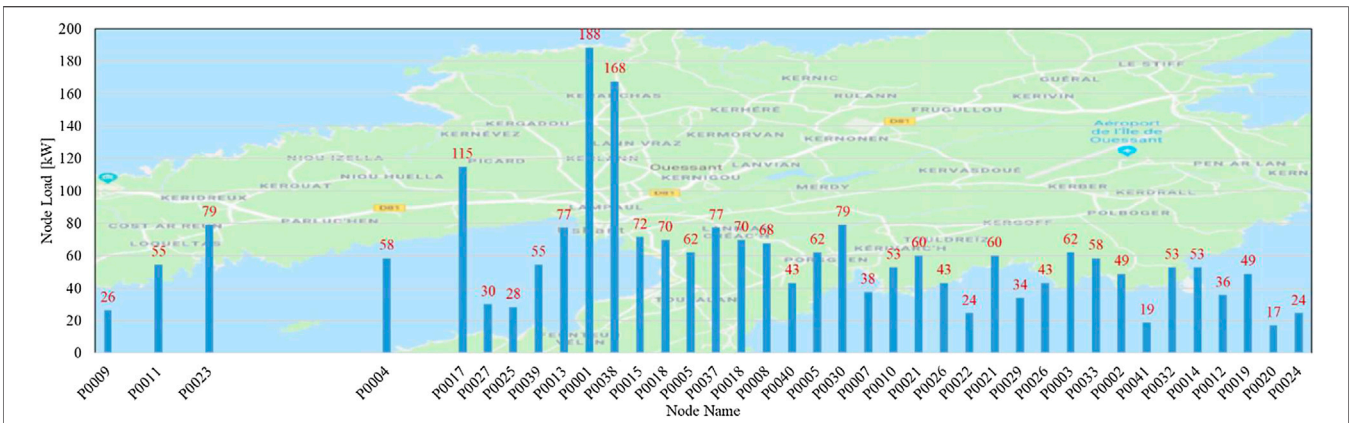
Node Load [kW]

200
180
160
140
120
100
80
60
40
20
0

26 55 79 58 115 30 28 55 77 188 168 72 70 62 77 70 68 43 62 79 38 53 60 43 24 60 34 43 62 58 49 19 53 53 36 49 17 24

P0009 P0011 P0023 P0004 P0017 P0027 P0025 P0039 P0013 P0001 P0038 P0015 P0018 P0005 P0037 P0018 P0008 P0040 P0005 P0030 P0007 P0010 P0021 P0026 P0022 P0021 P0029 P0026 P0003 P0033 P0002 P0041 P0032 P0014 P0012 P0019 P0020 P0024

Node Name

KERNIC RULANN LE STIFF GUÉRAL KERHÉRÉ FRUGULLOU KERIVIN KERGADDOU KERNÉVEZ KERMORVAN KERNONEN D81 Aéroport de l'Ile de Ouessant NIOU IZELLA PICARD LANVIAN Ouessant KERNIGOU NIOU HUELLA KERGUAT KERIDREUX MERDY KERVASDOUÉ PEN AR LAN KERN KERBER KERDRALL D81 D81 PARLUCHEN LAMPAUL POLBOGER COST AR REUN LOQUELTAS KERGOFF TOULALAN